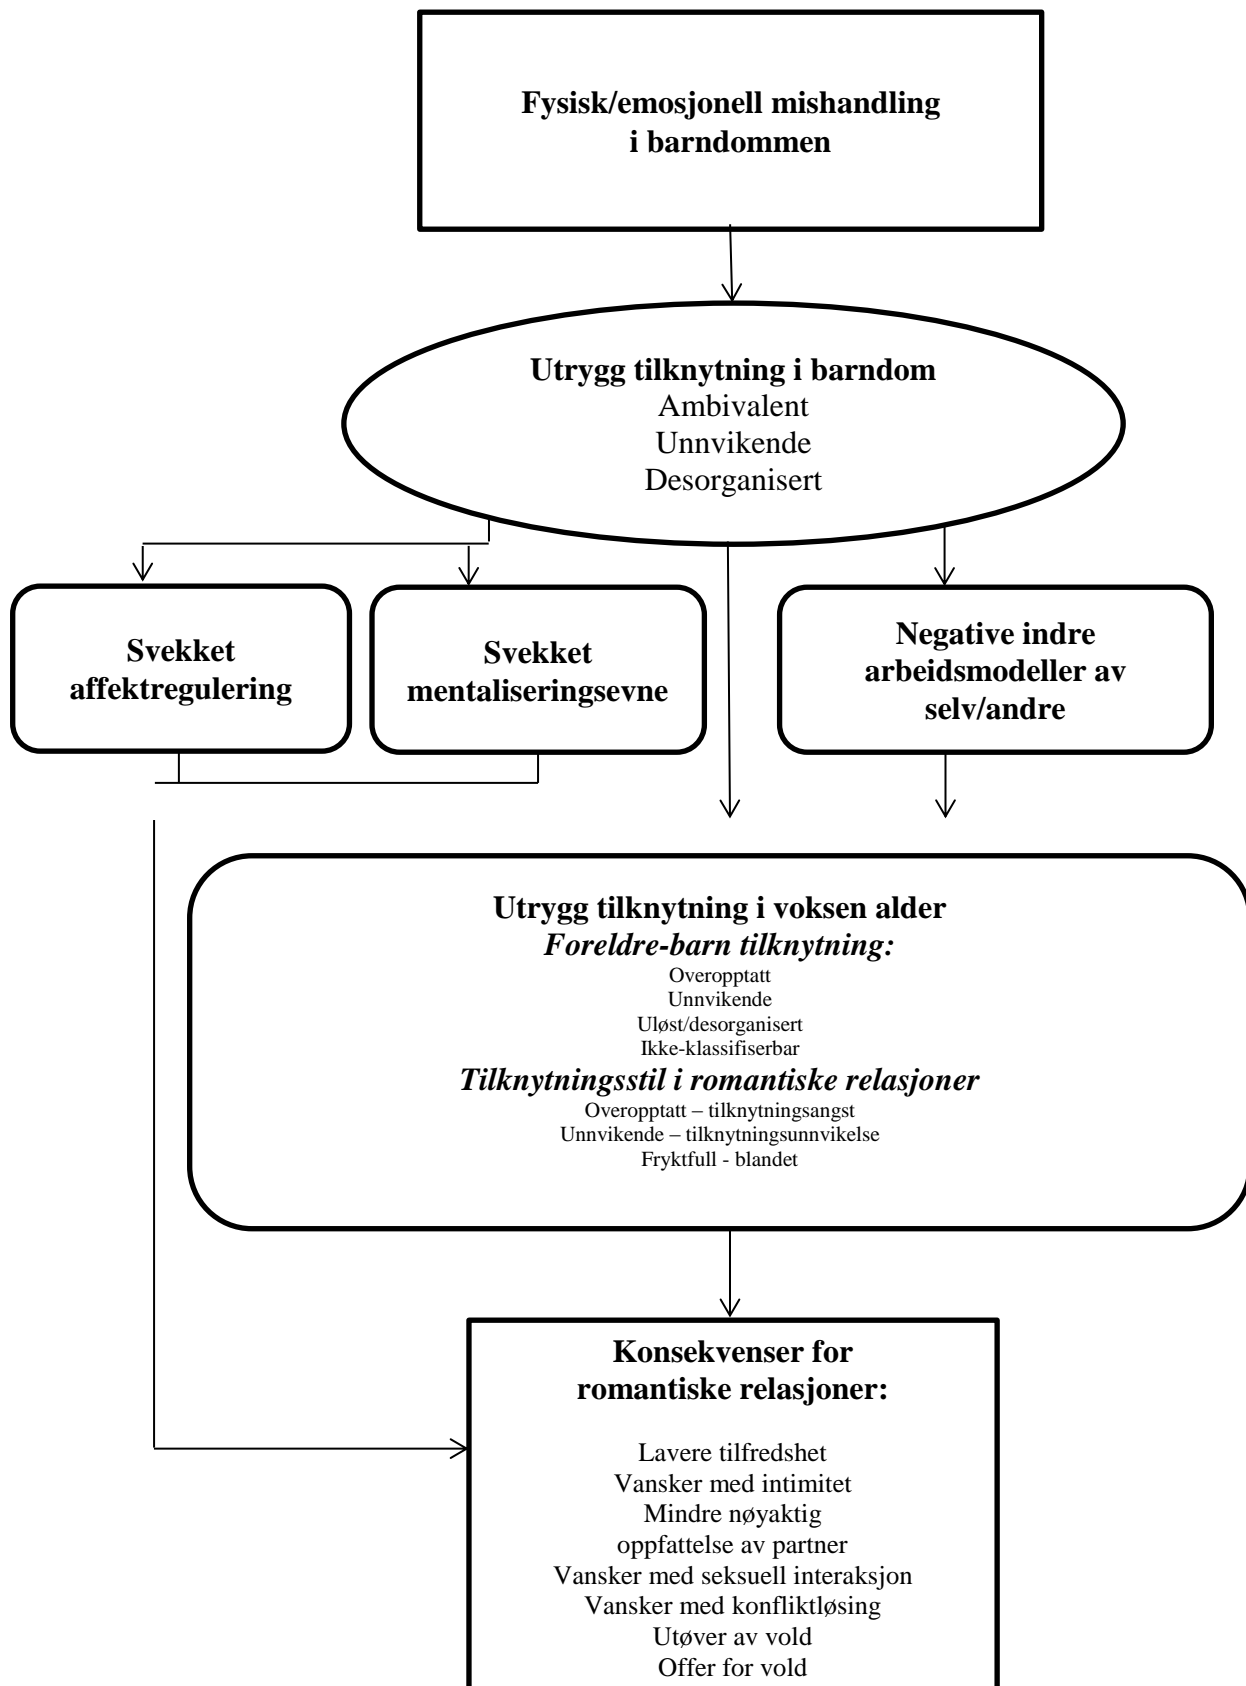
Fysisk/emosjonell mishandling i barndommen

Utrygg tilknytning i barndom
Ambivalent
Unnvikende
Desorganisert

Svekket affektregulering

Svekket mentaliseringsevne

Negative indre arbeidsmodeller av selv/andre

Utrygg tilknytning i voksen alder
Foreldre-barn tilknytning:
Overopptatt
Unnvikende
Uløst/desorganisert
Ikke-klassifiserbar
Tilknytningsstil i romantiske relasjoner
Overopptatt – tilknytningsangst
Unnvikende – tilknytningsunnvikelse
Fryktfull - blandet

Konsekvenser for romantiske relasjoner:

Lavere tilfredshet
Vansker med intimitet
Mindre nøyaktig
oppfattelse av partner
Vansker med seksuell interaksjon
Vansker med konfliktløsing
Utøver av vold
Offer for vold